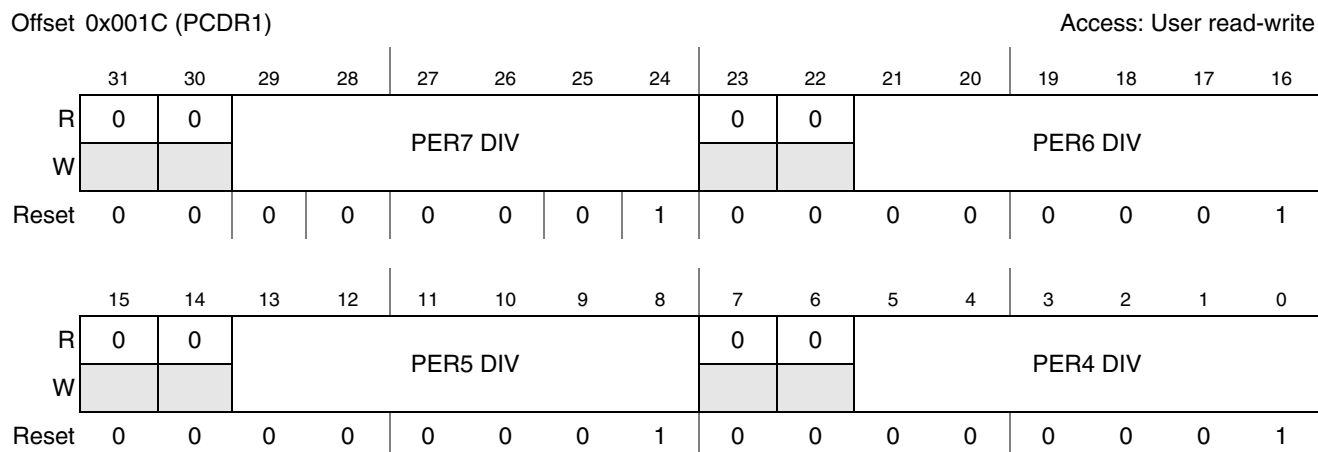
Offset 0x001C (PCDR1)

Access: User read-write

| | 31 | 30 | 29 | 28 | 27 | 26 | 25 | 24 | 23 | 22 | 21 | 20 | 19 | 18 | 17 | 16 |
|---|---|---|---|---|---|---|---|---|---|---|---|---|---|---|---|---|
| R | 0 | 0 | PER7 DIV | | | | | | 0 | 0 | PER6 DIV | | | | | |
| W | | | | | | | | | | | | | | | | |
| Reset | 0 | 0 | 0 | 0 | 0 | 0 | 0 | 1 | 0 | 0 | 0 | 0 | 0 | 0 | 0 | 1 |

| | 15 | 14 | 13 | 12 | 11 | 10 | 9 | 8 | 7 | 6 | 5 | 4 | 3 | 2 | 1 | 0 |
|---|---|---|---|---|---|---|---|---|---|---|---|---|---|---|---|---|
| R | 0 | 0 | PER5 DIV | | | | | | 0 | 0 | PER4 DIV | | | | | |
| W | | | | | | | | | | | | | | | | |
| Reset | 0 | 0 | 0 | 0 | 0 | 0 | 0 | 1 | 0 | 0 | 0 | 0 | 0 | 0 | 0 | 1 |